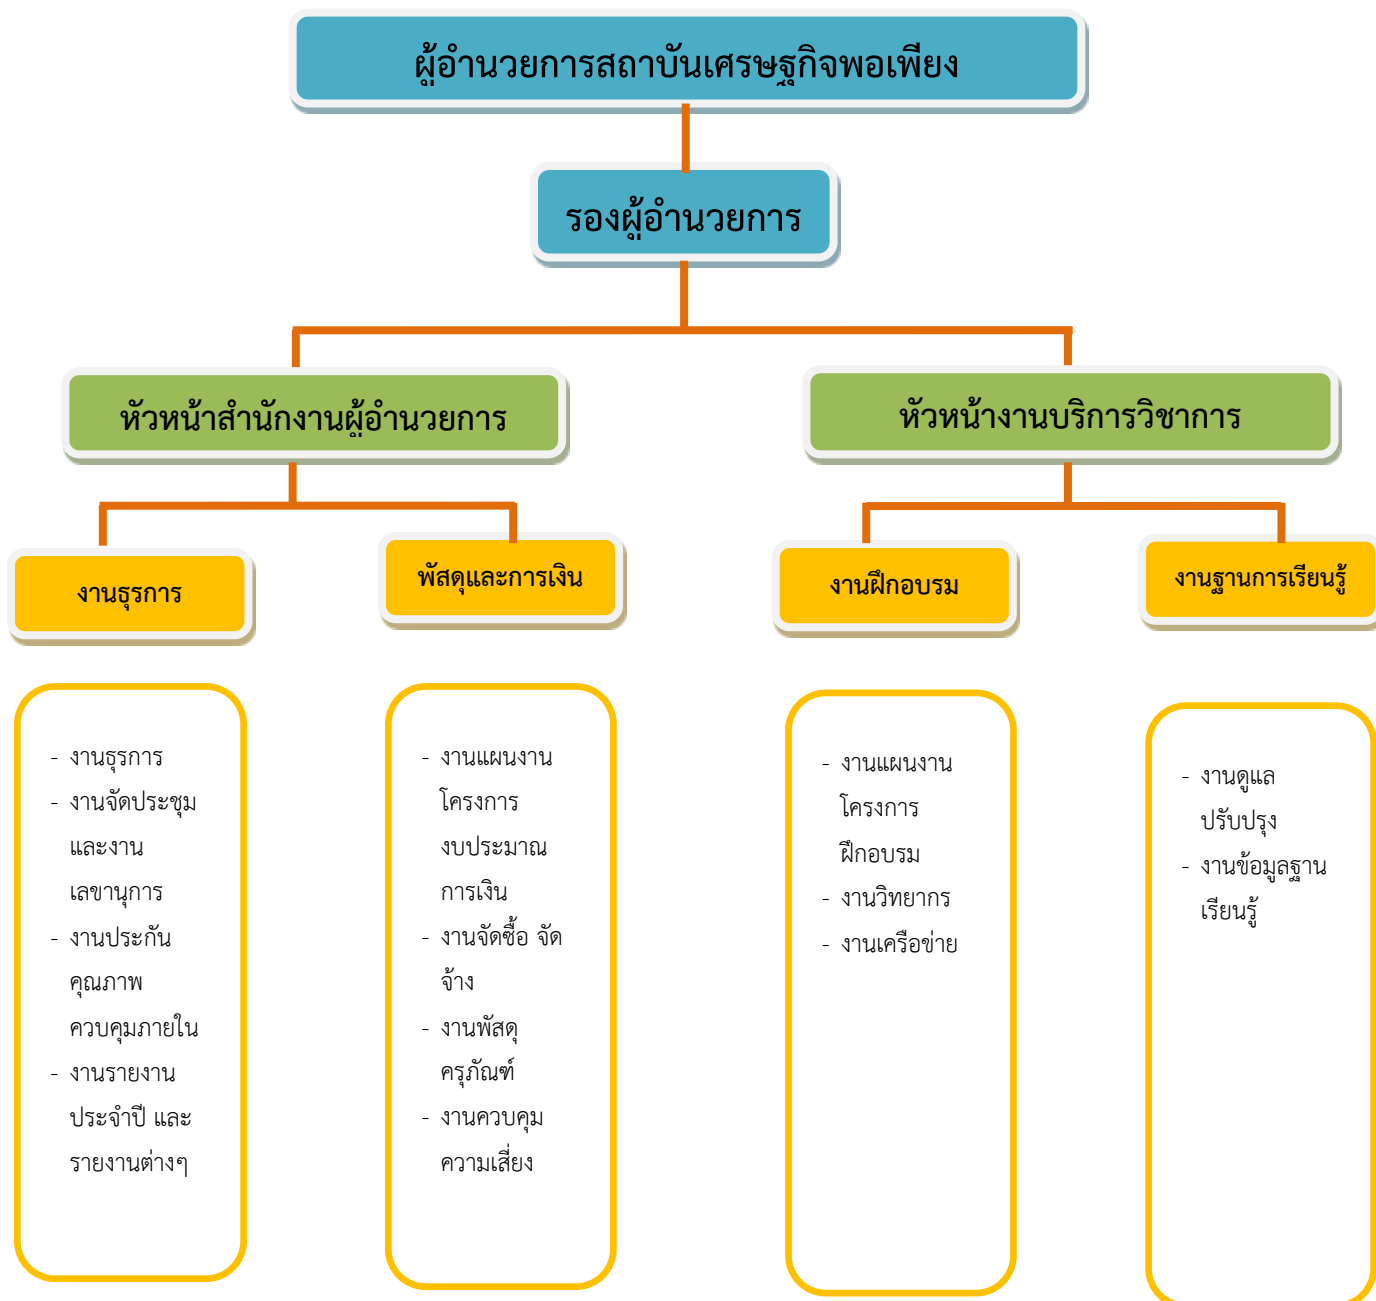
ผู้อำนวยการสถาบันเศรษฐกิจพอเพียง

รองผู้อำนวยการ

หัวหน้าสำนักงานผู้อำนวยการ

หัวหน้างานบริการวิชาการ

งานธุรการ

พัสดุและการเงิน

งานฝึกอบรม

งานฐานการเรียนรู้

- งานธุรการ
- งานจัดประชุม และงาน เลขานุการ
- งานประกัน คุณภาพ ควบคุมภายใน
- งานรายงาน ประจำปี และ รายงานต่างๆ

- งานแผนงาน โครงการ งบประมาณ การเงิน
- งานจัดซื้อ จัด จ้าง
- งานพัสดุ ครุภัณฑ์
- งานควบคุม ความเสี่ยง

- งานแผนงาน โครงการ ฝึกอบรม
- งานวิทยากร
- งานเครือข่าย

- งานดูแล ปรับปรุง
- งานข้อมูลฐาน เรียนรู้